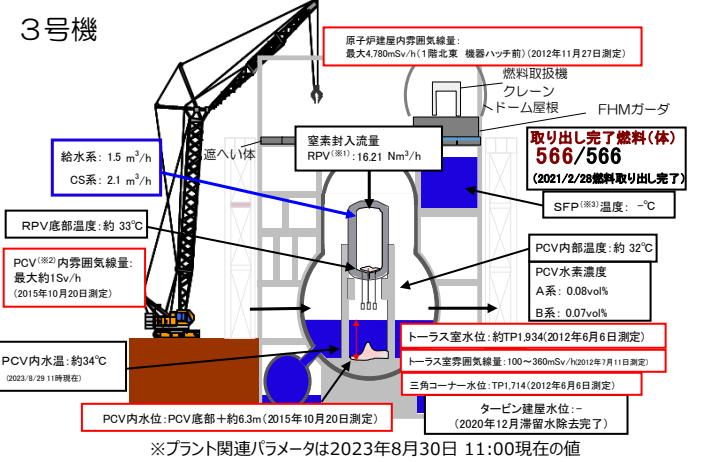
３号機

原子炉建屋内雰囲気線量:
最大4,780mSv/h（1階北東 機器ハッチ前）（2012年11月27日測定）

燃料取扱機
クレーン
ドーム屋根
FHMガーダ

給水系：1.5 $m^3/h$
CS系：2.1 $m^3/h$

遮へい体

窒素封入流量
RPV（※1）：16.21 $Nm^3/h$

取り出し完了燃料（体）
566/566
（2021/2/28燃料取り出し完了）

SFP（※3）温度：－℃

RPV底部温度：約 33℃

PCV（※2）内雰囲気線量：
最大約1Sv/h
（2015年10月20日測定）

PCV内部温度：約 32℃

PCV水素濃度
A系：0.08vol%
B系：0.07vol%

PCV内水温：約34℃
（2023/8/29 11時現在）

トーラス室水位：約TP1,934（2012年6月6日測定）

トーラス室雰囲気線量：100～360mSv/h（2012年7月11日測定）

三角コーナー水位：TP1,714（2012年6月6日測定）

PCV内水位：PCV底部＋約6.3m（2015年10月20日測定）

タービン建屋水位：－
（2020年12月滞留水除去完了）

※プラント関連パラメータは2023年8月30日 11:00現在の値